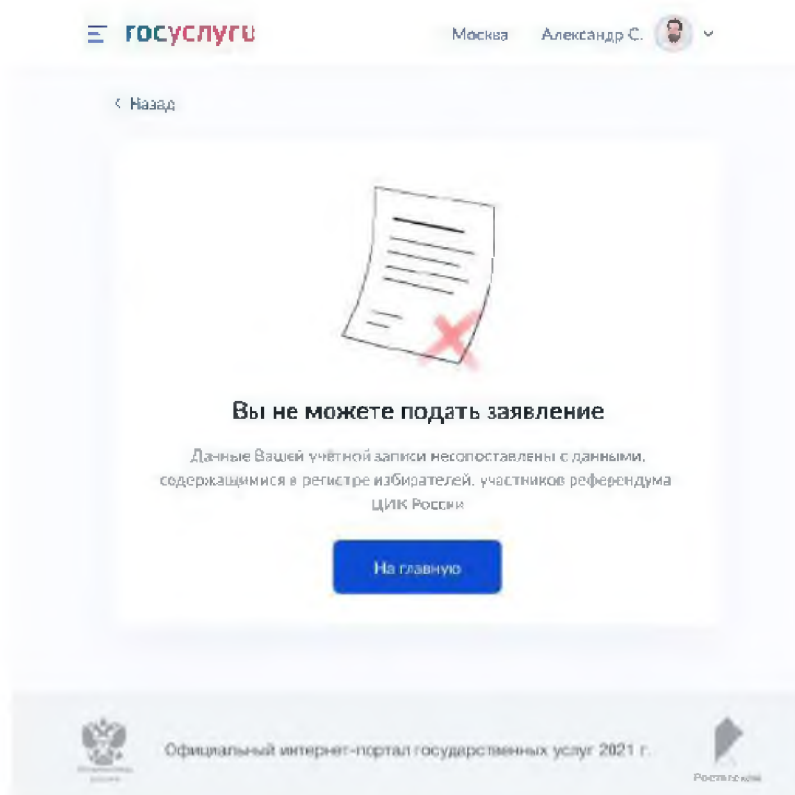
госуслуги

Москва Александр С.

‹ Назад

Вы не можете подать заявление

Данные Вашей учётной записи несопоставлены с данными, содержащимися в регистре избирателей, участников референдума ЦИК России

На главную

Официальный интернет-портал государственных услуг 2021 г.

Ростелеком